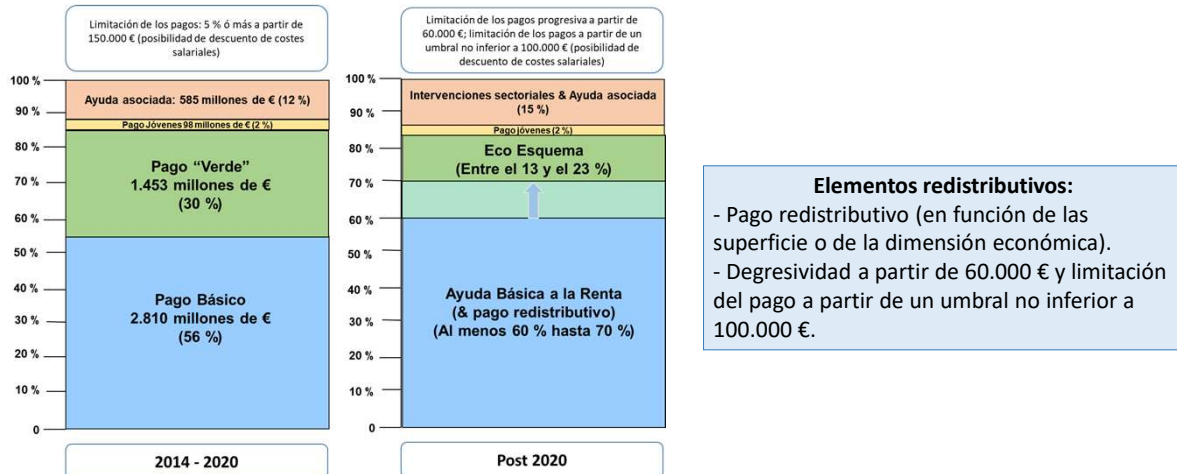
Limitación de los pagos: 5 % ó más a partir de 150.000 € (posibilidad de descuento de costes salariales)

100 %
90 %
80 %
70 %
60 %
50 %
40 %
30 %
20 %
10 %
0

Ayuda asociada: 585 millones de € (12 %)

Pago Jóvenes 98 millones de € (2 %)

Pago "Verde"
1.453 millones de €
(30 %)

Pago Básico
2.810 millones de €
(56 %)

2014 - 2020

Limitación de los pagos progresiva a partir de 60.000 €; limitación de los pagos a partir de un umbral no inferior a 100.000 € (posibilidad de descuento de costes salariales)

100 %
90 %
80 %
70 %
60 %
50 %
40 %
30 %
20 %
10 %
0

Intervenciones sectoriales & Ayuda asociada
(15 %)

Pago jóvenes (2 %)

Eco Esquema
(Entre el 13 y el 23 %)

Ayuda Básica a la Renta
(& pago redistributivo)
(Al menos 60 % hasta 70 %)

Post 2020

Elementos redistributivos:
- Pago redistributivo (en función de las superficie o de la dimensión económica).
- Degresividad a partir de 60.000 € y limitación del pago a partir de un umbral no inferior a 100.000 €.